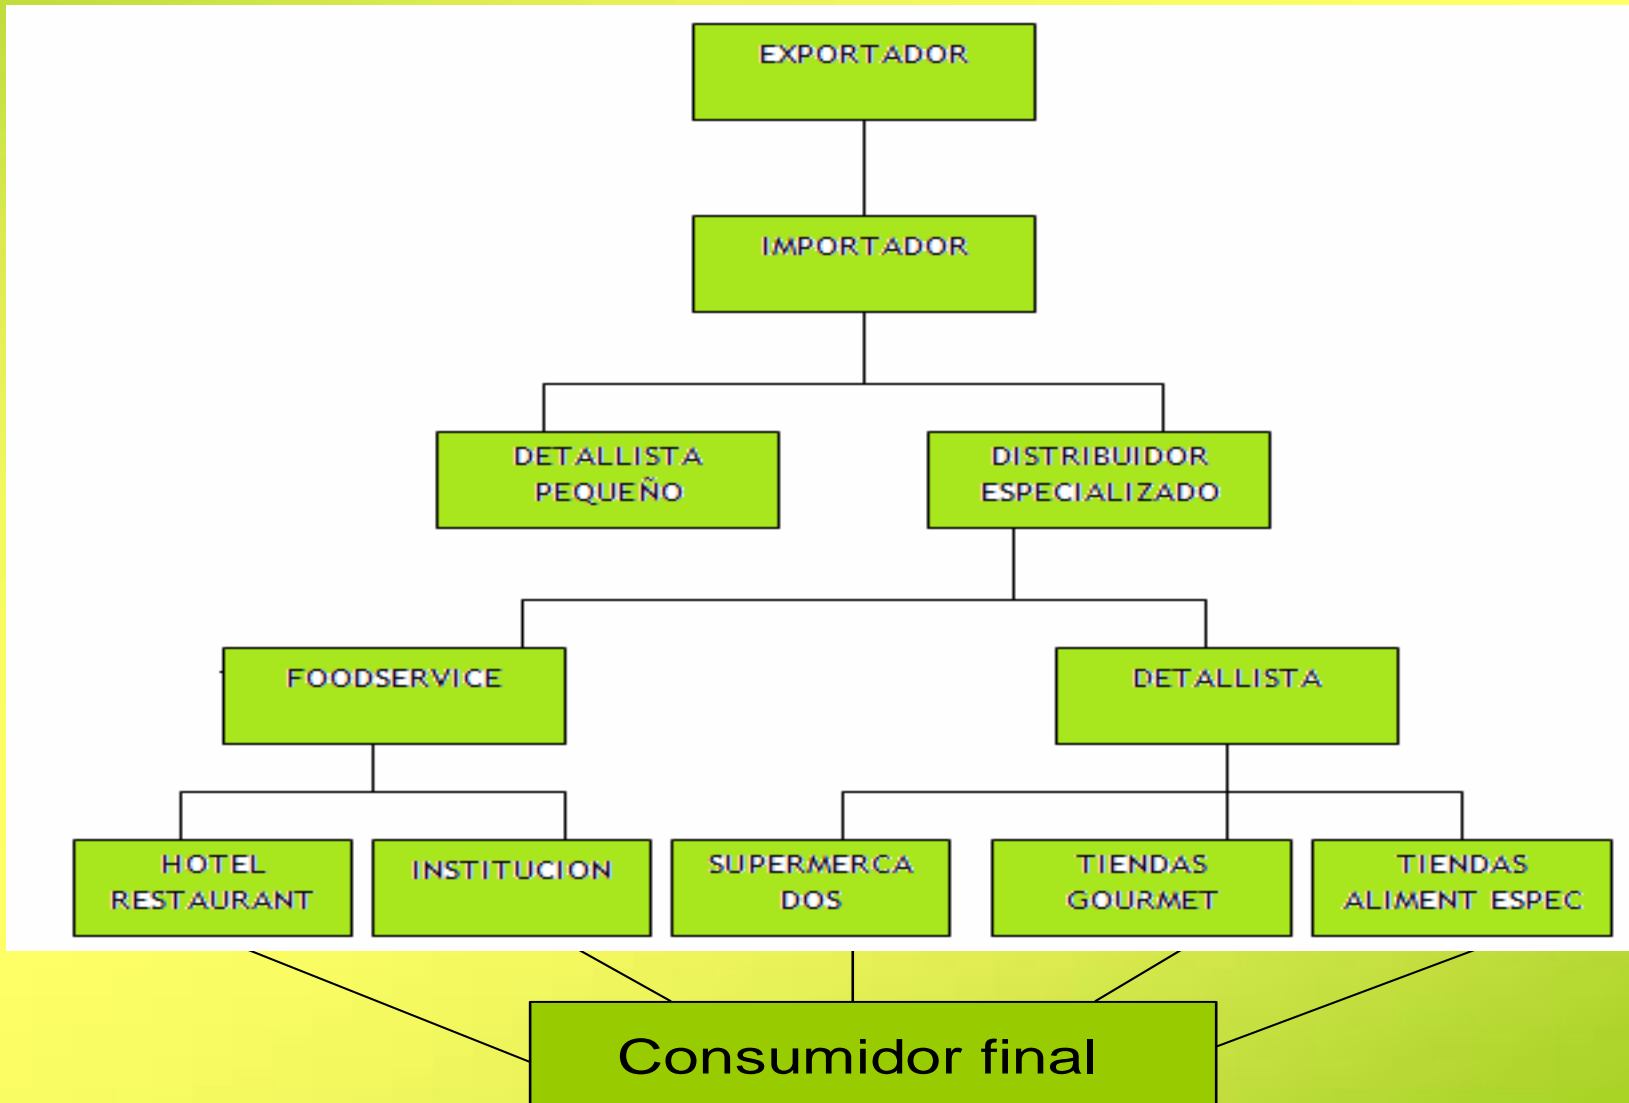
EXPORTADOR

IMPORTADOR

DETALLISTA PEQUEÑO

DISTRIBUIDOR ESPECIALIZADO

FOODSERVICE

DETALLISTA

HOTEL RESTAURANT

INSTITUCION

SUPERMERCA DOS

TIENDAS GOURMET

TIENDAS ALIMENT ESPEC

Consumidor final